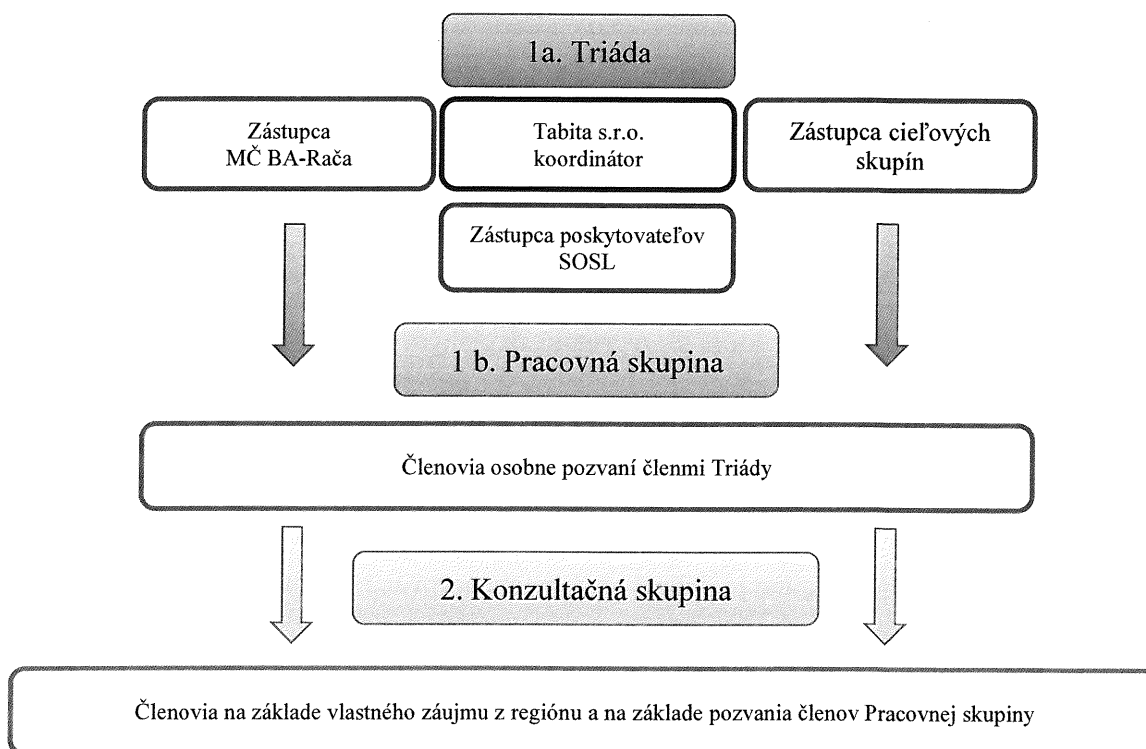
1a. Triáda

Zástupca MČ BA-Rača

Tabita s.r.o. koordinátor

Zástupca cieľových skupín

Zástupca poskytovateľov SOSL

1 b. Pracovná skupina

Členovia osobne pozvaní členmi Triády

2. Konzultačná skupina

Členovia na základe vlastného záujmu z regiónu a na základe pozvania členov Pracovnej skupiny